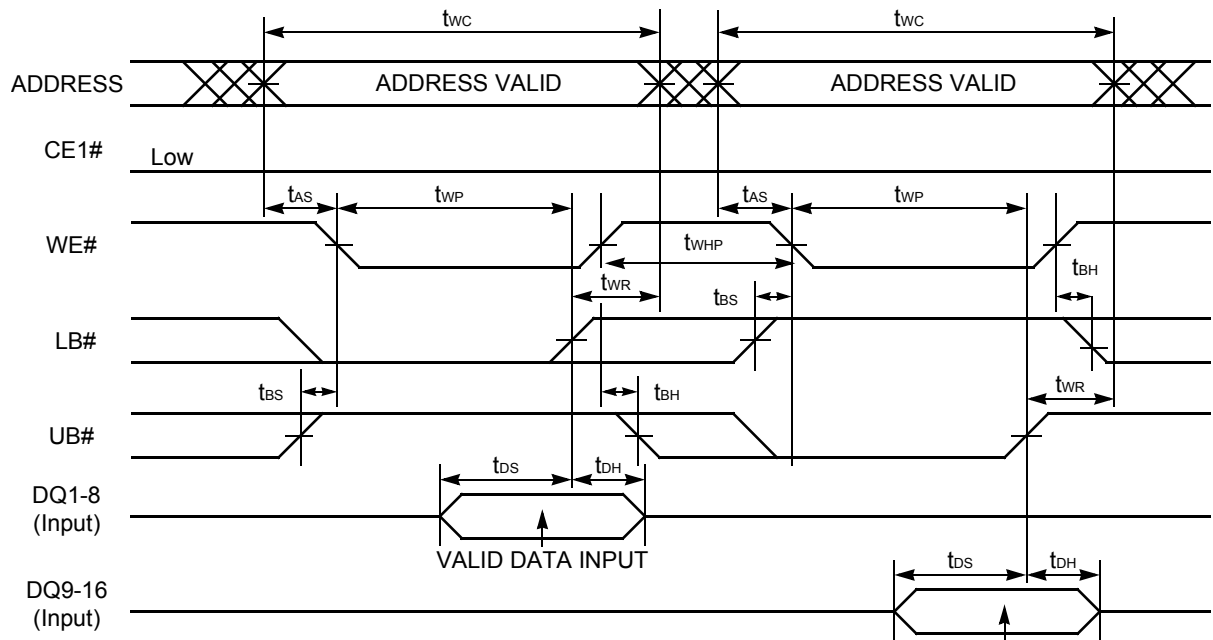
$t_{WC}$

$t_{WC}$

ADDRESS

ADDRESS VALID

ADDRESS VALID

CE1#

Low

$t_{AS}$

$t_{WP}$

$t_{AS}$

$t_{WP}$

WE#

$t_{WHP}$

$t_{BH}$

$t_{WR}$

$t_{BS}$

LB#

$t_{BS}$

$t_{BH}$

$t_{WR}$

UB#

$t_{DS}$

$t_{DH}$

DQ1-8 (Input)

VALID DATA INPUT

$t_{DS}$

$t_{DH}$

DQ9-16 (Input)